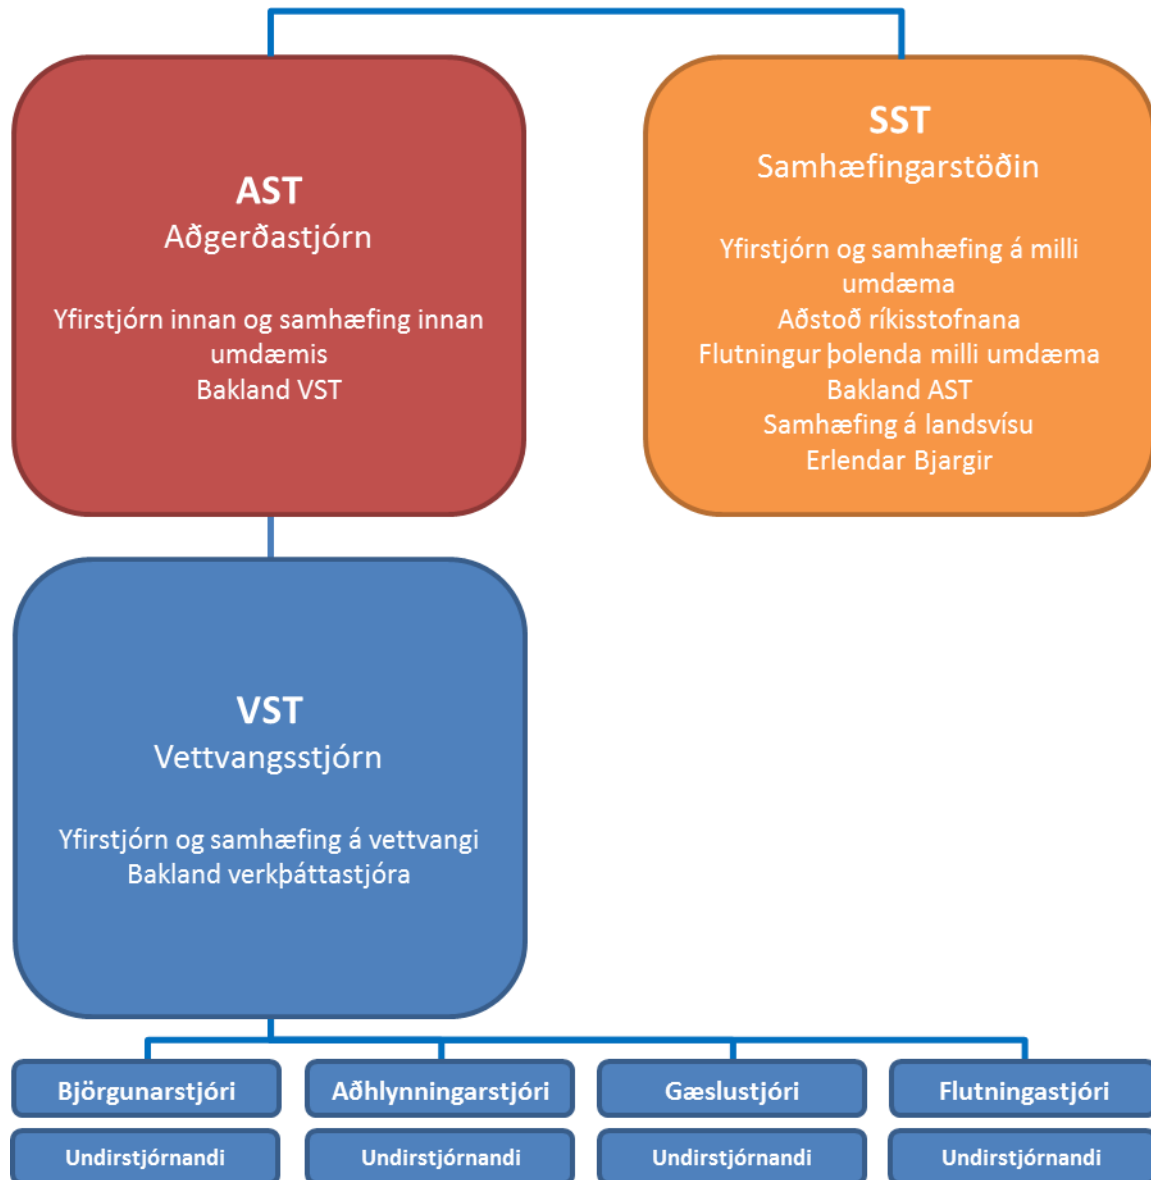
AST
Aðgerðastjórn

Yfirstjórn innan og samhæfing innan umdæmis
Bakland VST

SST
Samhæfingarstöðin

Yfirstjórn og samhæfing á milli umdæma
Aðstoð ríkisstofnana
Flutningur þolenda milli umdæma
Bakland AST
Samhæfing á landsvísu
Erlendar Bjargir

VST
Vettvangsstjórn

Yfirstjórn og samhæfing á vettvangi
Bakland verkþáttastjóra

Björgunarstjóri
Undirstjórnandi

Aðhlynningarstjóri
Undirstjórnandi

Gæslustjóri
Undirstjórnandi

Flutningastjóri
Undirstjórnandi